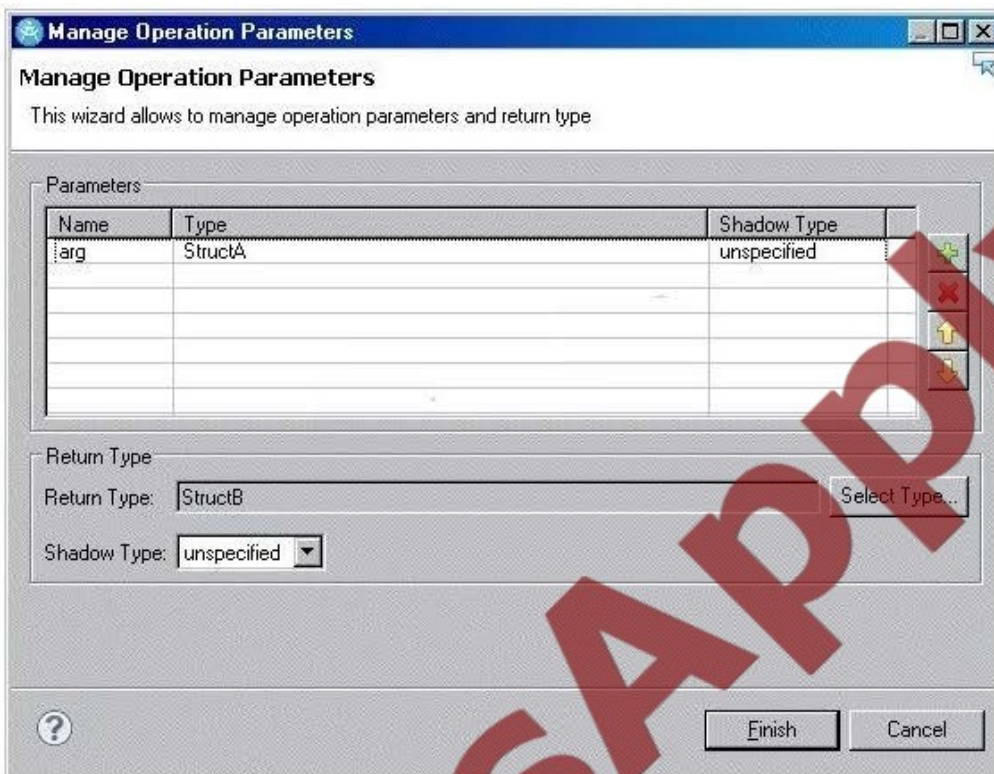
Manage Operation Parameters

Manage Operation Parameters

This wizard allows to manage operation parameters and return type

Parameters

| Name | Type | Shadow Type |
|---|---|---|
| arg | StructA | unspecified |

Return Type

Return Type: StructB Select Type...

Shadow Type: unspecified

?

Finish Cancel

SAPP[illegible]